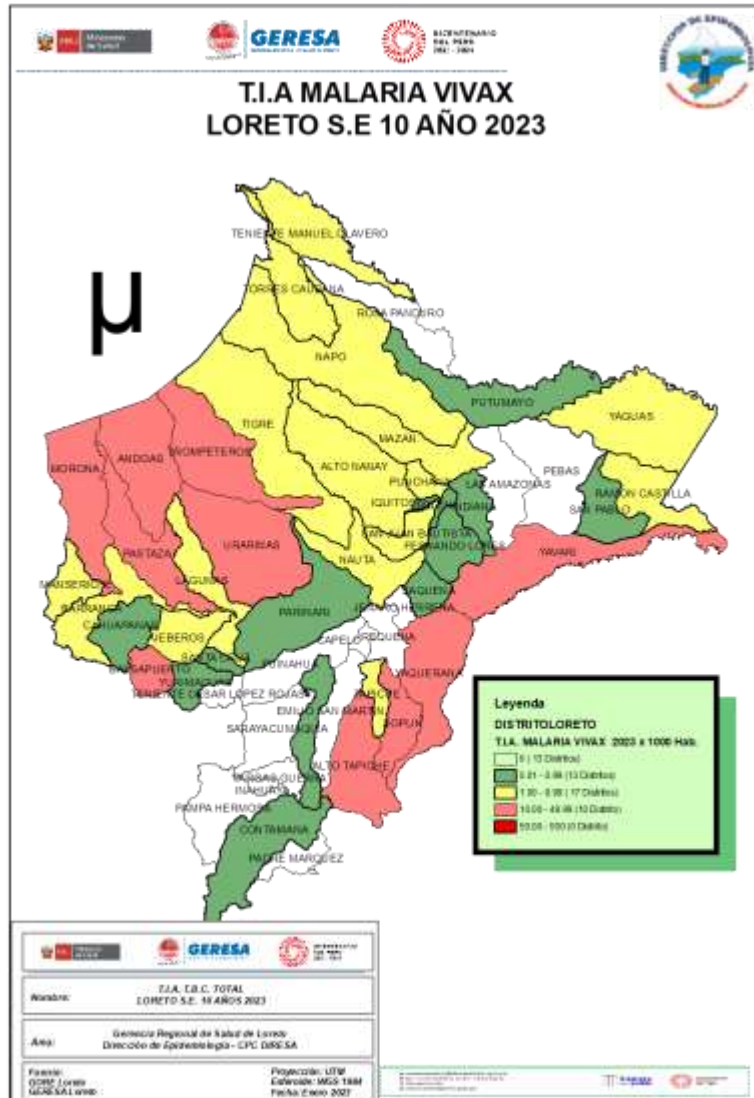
Ministerio de Salud

GERESA

BICENTENARIO DEL PERÚ 2021 - 2024

DIRECCIÓN DE EPIDEMIOLOGÍA

T.I.A MALARIA VIVAX
LORETO S.E 10 AÑO 2023

μ

TENIENTE MANUEL CLAVERO
TORRES CAUSANA
ROSA PANDURO
NAPO
PUTUMAYO
YAGUAS
TIGRE
MAZAN
MORONA
ANDOAS
TROMPETEROS
ALTO NANAY
PEBAS
PUNCHANA
LAS AMAZONAS
IQUITOS
INDIANA
RAMON CASTILLA
SAN PABLO
SAN JUAN BAUTISTA
FERNANDO LORES
URARINAS
PASTAZA
YAVARI
NAUTA
MANSERICHE
LAGUNAS
PARINARI
JAQUEMA
JENARO HERRERA
BARRANCA
CAHUAPANAS
JEBEROS
CAPELO
REQUENA
SANTA CRUZ
BALSAPUERTO
YURIMAGUAS
TENIENTE CESAR LOPEZ ROJAS
TAPICHE
VAQUERANA
EMILIO SAN MARTIN
SOPLIN
SARAYACU
MAQUIA
ALTO TAPICHE
VARGAS GUERRA
INAHUAYA
PAMPA HERMOSA
CONTAMANA
PADRE MARQUEZ

Leyenda
DISTRITOLORETO
T.I.A. MALARIA VIVAX 2023 x 1000 Hab.
0 | 13 Distritos)
0.01 - 0.99 (13 Distritos)
1.00 - 9.99 ( 17 Distritos)
10.00 - 49.99 (10 Distrito)
50.00 - 100 (0 Distrito)

GERESA

Nombre: T.I.A. T.B.C. TOTAL LORETO S.E. 10 AÑOS 2023

Area: Gerencia Regional de Salud de Loreto Dirección de Epidemiologia - CPC DIRESA

Fuente: GORE Loreto GERESA Loreto
Proyección: UTM Elipsoide: WGS 1984 Fecha: Enero 2023

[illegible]